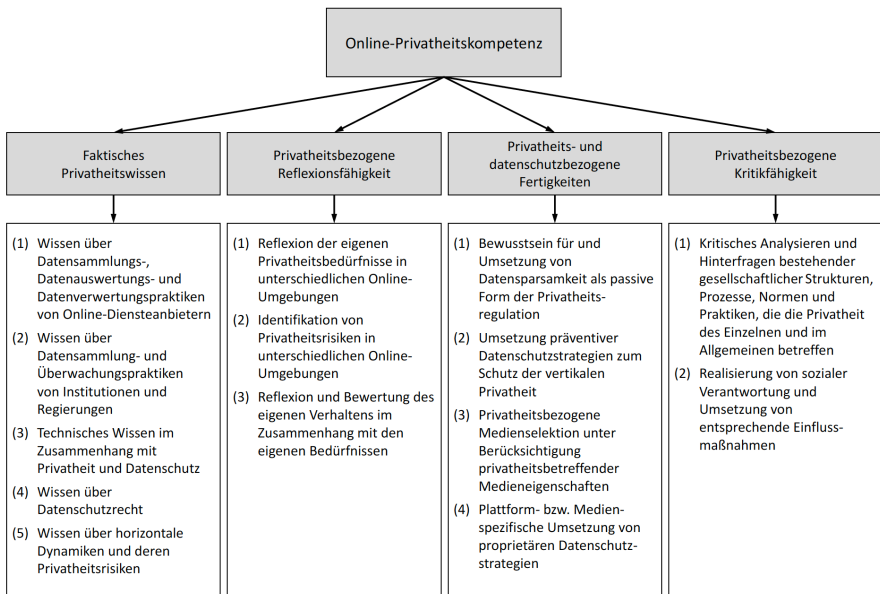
Online-Privatheitskompetenz

Faktisches Privatheitswissen

(1) Wissen über Datensammlungs-, Datenauswertungs- und Datenverwertungspraktiken von Online-Diensteanbietern
(2) Wissen über Datensammlung- und Überwachungspraktiken von Institutionen und Regierungen
(3) Technisches Wissen im Zusammenhang mit Privatheit und Datenschutz
(4) Wissen über Datenschutzrecht
(5) Wissen über horizontale Dynamiken und deren Privatheitsrisiken

Privatheitsbezogene Reflexionsfähigkeit

(1) Reflexion der eigenen Privatheitsbedürfnisse in unterschiedlichen Online-Umgebungen
(2) Identifikation von Privatheitsrisiken in unterschiedlichen Online-Umgebungen
(3) Reflexion und Bewertung des eigenen Verhaltens im Zusammenhang mit den eigenen Bedürfnissen

Privatheits- und datenschutzbezogene Fertigkeiten

(1) Bewusstsein für und Umsetzung von Datensparsamkeit als passive Form der Privatheitsregulation
(2) Umsetzung präventiver Datenschutzstrategien zum Schutz der vertikalen Privatheit
(3) Privatheitsbezogene Medienselektion unter Berücksichtigung privatheitsbetreffender Medieneigenschaften
(4) Plattform- bzw. Medienspezifische Umsetzung von proprietären Datenschutzstrategien

Privatheitsbezogene Kritikfähigkeit

(1) Kritisches Analysieren und Hinterfragen bestehender gesellschaftlicher Strukturen, Prozesse, Normen und Praktiken, die die Privatheit des Einzelnen und im Allgemeinen betreffen
(2) Realisierung von sozialer Verantwortung und Umsetzung von entsprechende Einflussmaßnahmen